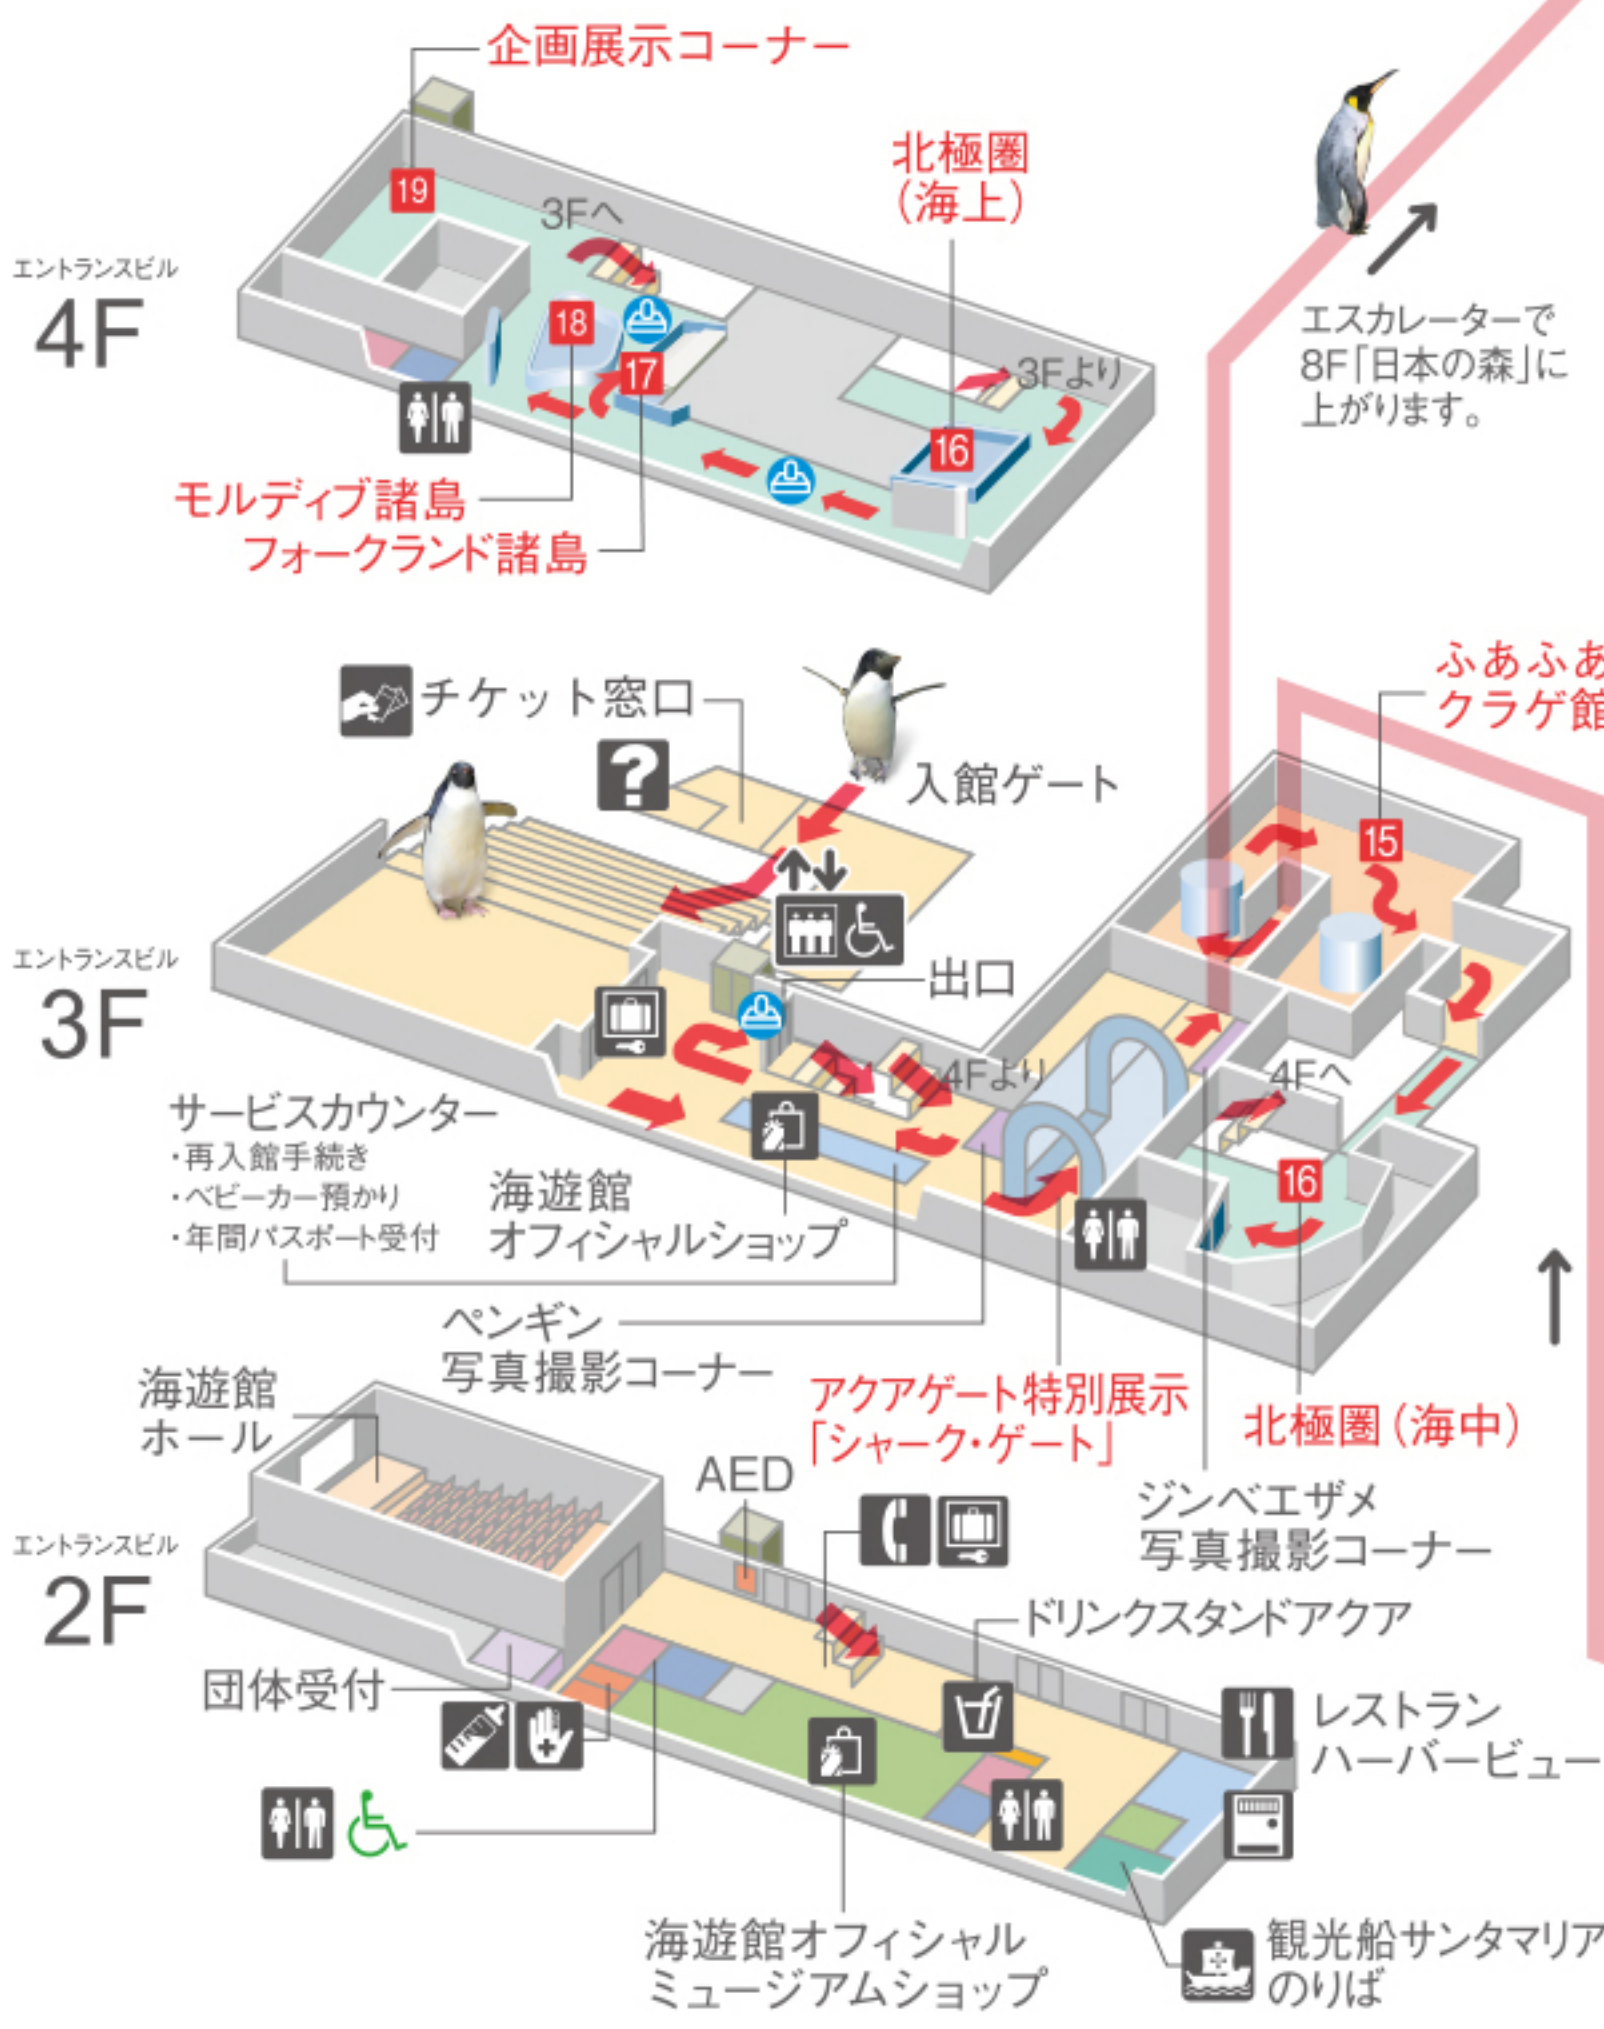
企画展示コーナー

19

北極圏
(海上)

3Fへ

エントランスビル
4F

18

17

3Fより

16

エスカレーターで
8F「日本の森」に
上がります。

モルディブ諸島
フォークランド諸島

ふあふあ
クラゲ館

チケット窓口

入館ゲート

15

エントランスビル
3F

出口

4Fより

4Fへ

16

サービスカウンター
・再入館手続き
・ベビーカー預かり
・年間パスポート受付

海遊館
オフィシャルショップ

ペンギン
写真撮影コーナー

海遊館
ホール

アクアゲート特別展示
「シャーク・ゲート」

北極圏(海中)

AED

ジンベエザメ
写真撮影コーナー

エントランスビル
2F

ドリンクスタンドアクア

団体受付

レストラン
ハーバービュー

海遊館オフィシャル
ミュージアムショップ

観光船サンタマリア
のりば